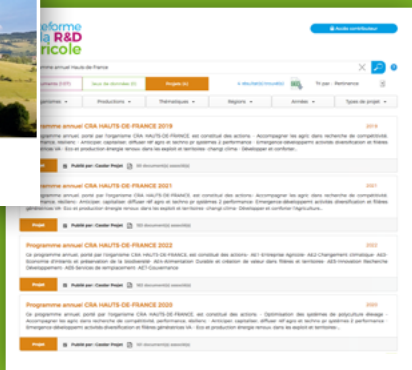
eforme la R&D ricole

Accès contributeur

mme annuel Hauts de France

uments (105)
Jeux de données (0)
Projets (4)
4 résultat(s) trouvé(s)
Tri par : Pertinence

Productions
Thématiques
Régions
Années
Types de projet

Programme annuel CRA HAUTS-DE-FRANCE 2019
2019
Ce programme annuel porté par l'organisme CRA HAUTS-DE-FRANCE est constitué des actions : Accompagner les agris dans recherche de compétitivité. Accompagner... résilienc · Anticiper, capitaliser, diffuser réf agro et techno pr systèmes 2 performance · Emergence développemt activités diversification et filières... Eco et production énergie renouv dans les exploit et territoires · changt clima · Développer et conforter...

Projet
Publié par : Caster Projet
68 document(s) associé(s)

Programme annuel CRA HAUTS-DE-FRANCE 2021
2021
Ce programme annuel porté par l'organisme CRA HAUTS-DE-FRANCE est constitué des actions : Accompagner les agris dans recherche de compétitivité, Accompagner... résilienc · Anticiper, capitaliser, diffuser réf agro et techno pr systèmes 2 performance · Emergence développemt activités diversification et filières génératrices VA · Eco et production énergie renouv dans les exploit et territoires · changt clima · Développer et conforter l'agriculture...

Projet
Publié par : Caster Projet
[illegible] document(s) associé(s)

Programme annuel CRA HAUTS-DE-FRANCE 2022
2022
Ce programme annuel porté par l'organisme CRA HAUTS-DE-FRANCE est constitué des actions : AE1 Entreprise Agricole · AE2 Changement climatique · AE3 Economie d'énergie et préservation de la biodiversité · AE4 Alimentation Durable et création de valeur dans filières et territoires · AE5 Innovation Recherche Développement · AE6 Services de remplacement · AE7 Gouvernance

Projet
Publié par : Caster Projet
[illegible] document(s) associé(s)

Programme annuel CRA HAUTS-DE-FRANCE 2020
2020
Ce programme annuel porté par l'organisme CRA HAUTS-DE-FRANCE est constitué des actions : Optimisation des systèmes de polyculture élevage · Accompagner les agris dans recherche de compétitivité, performance, résilienc · Anticiper, capitaliser, diffuser réf agro et techno pr systèmes 2 performance · Emergence développemt activités diversification et filières génératrices VA · Eco et production énergie renouv dans les exploit et territoires ·

Projet
Publié par : Caster Projet
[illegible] document(s) associé(s)